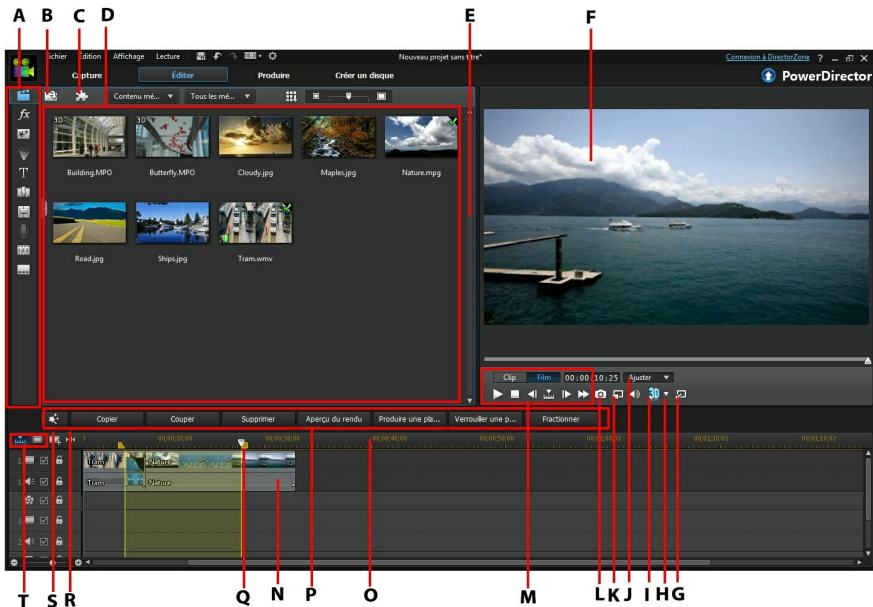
A B C D E F

Fichier Édition Affichage Lecture

Nouveau projet sans titre*

Connexion à DirectorZone ?

Capture Éditer Produire Créer un disque

PowerDirector

Contenu mé... Tous les mé...

Building.MPO Butterfly.MPO Cloudy.jpg Maples.jpg Nature.mpg

Road.jpg Ships.jpg Tram.wmv

Clip Film 00:00:10:25 Ajuster

3D

Copier Couper Supprimer Aperçu du rendu Produire une pla... Verrouiller une p... Fractionner

00;00;20;00 00;00;30;00 00;00;40;00 00;00;50;00 00;01;00;02 00;01;10;02 00;01;20;02

Tram Nature

Tram Nature

T S R Q N P O M L K J I H G